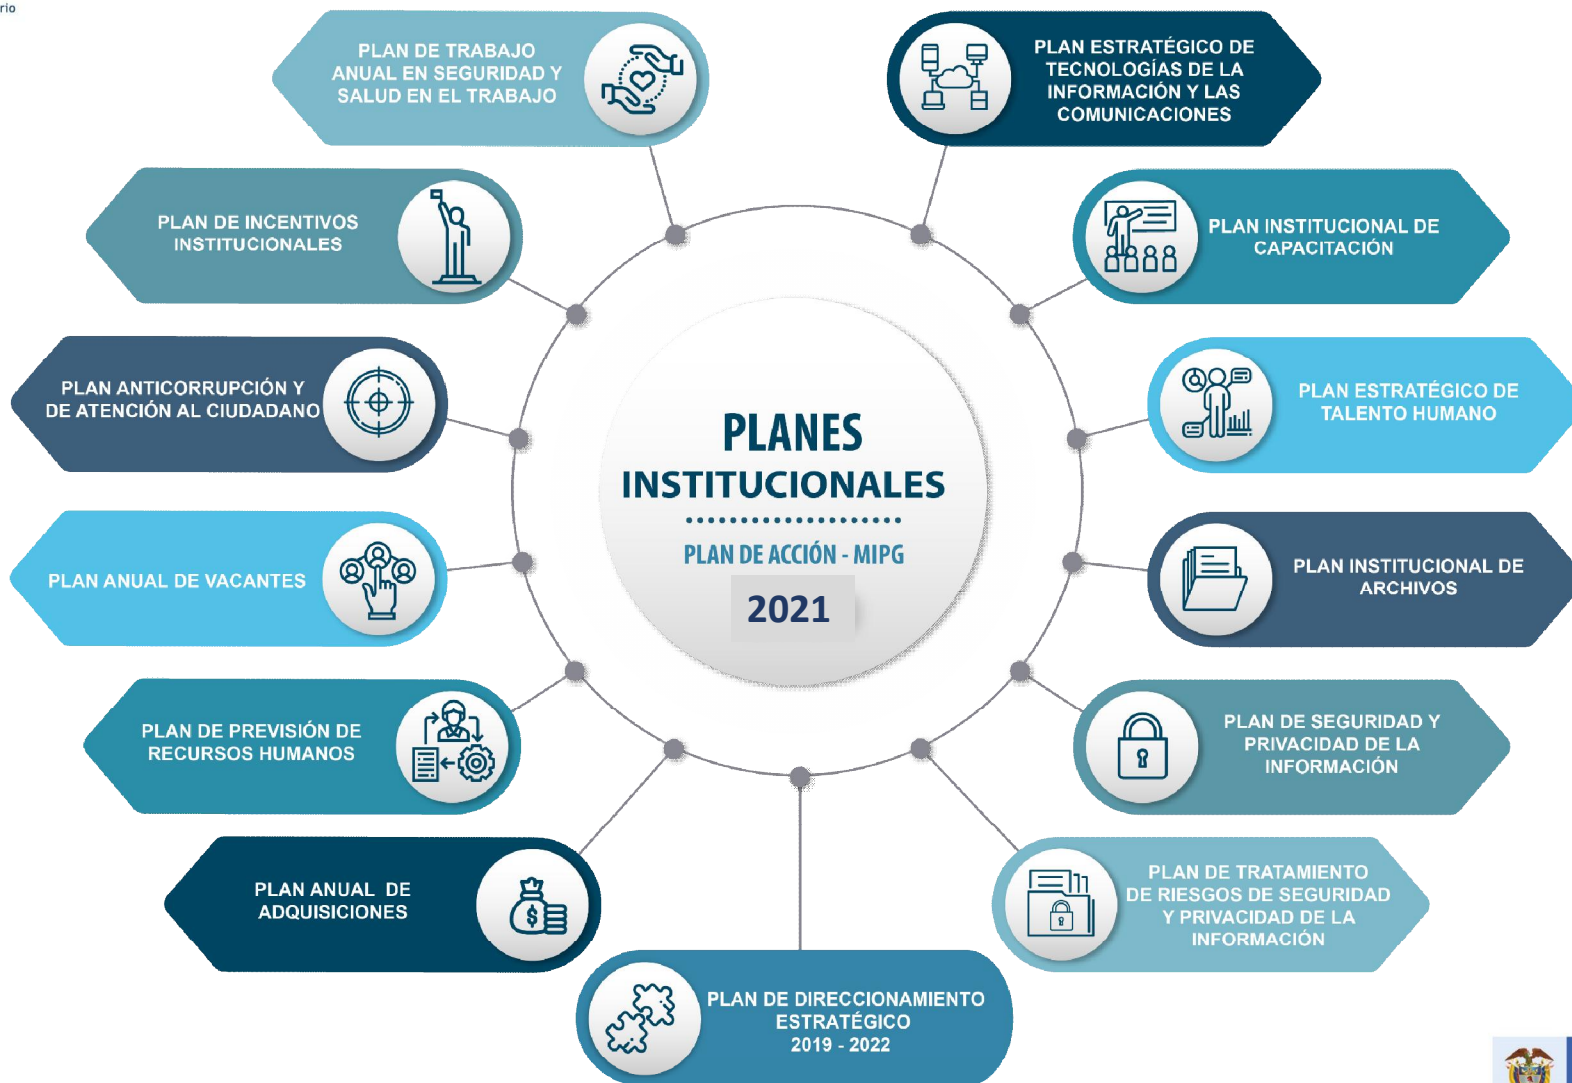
rio

PLAN DE TRABAJO ANUAL EN SEGURIDAD Y SALUD EN EL TRABAJO

PLAN ESTRATÉGICO DE TECNOLOGÍAS DE LA INFORMACIÓN Y LAS COMUNICACIONES

PLAN DE INCENTIVOS INSTITUCIONALES

PLAN INSTITUCIONAL DE CAPACITACIÓN

PLAN ANTICORRUPCIÓN Y DE ATENCIÓN AL CIUDADANO

PLAN ESTRATÉGICO DE TALENTO HUMANO

PLANES INSTITUCIONALES

PLAN DE ACCIÓN - MIPG

2021

PLAN ANUAL DE VACANTES

PLAN INSTITUCIONAL DE ARCHIVOS

PLAN DE PREVISIÓN DE RECURSOS HUMANOS

PLAN DE SEGURIDAD Y PRIVACIDAD DE LA INFORMACIÓN

PLAN ANUAL DE ADQUISICIONES

PLAN DE TRATAMIENTO DE RIESGOS DE SEGURIDAD Y PRIVACIDAD DE LA INFORMACIÓN

PLAN DE DIRECCIONAMIENTO ESTRATÉGICO 2019 - 2022